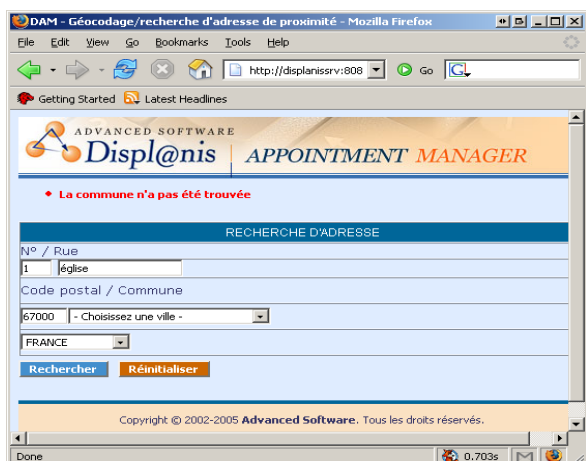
DAM - Géocodage/recherche d'adresse de proximité - Mozilla Firefox

File Edit View Go Bookmarks Tools Help

http://displanissrv:808 Go G

Getting Started Latest Headlines

ADVANCED SOFTWARE
Displ@nis APPOINTMENT MANAGER

• La commune n'a pas été trouvée

RECHERCHE D'ADRESSE

N° / Rue

1 église

Code postal / Commune

67000 - Choisissez une ville -

FRANCE

Rechercher Réinitialiser

Copyright © 2002-2005 Advanced Software. Tous les droits réservés.

Done 0.703s